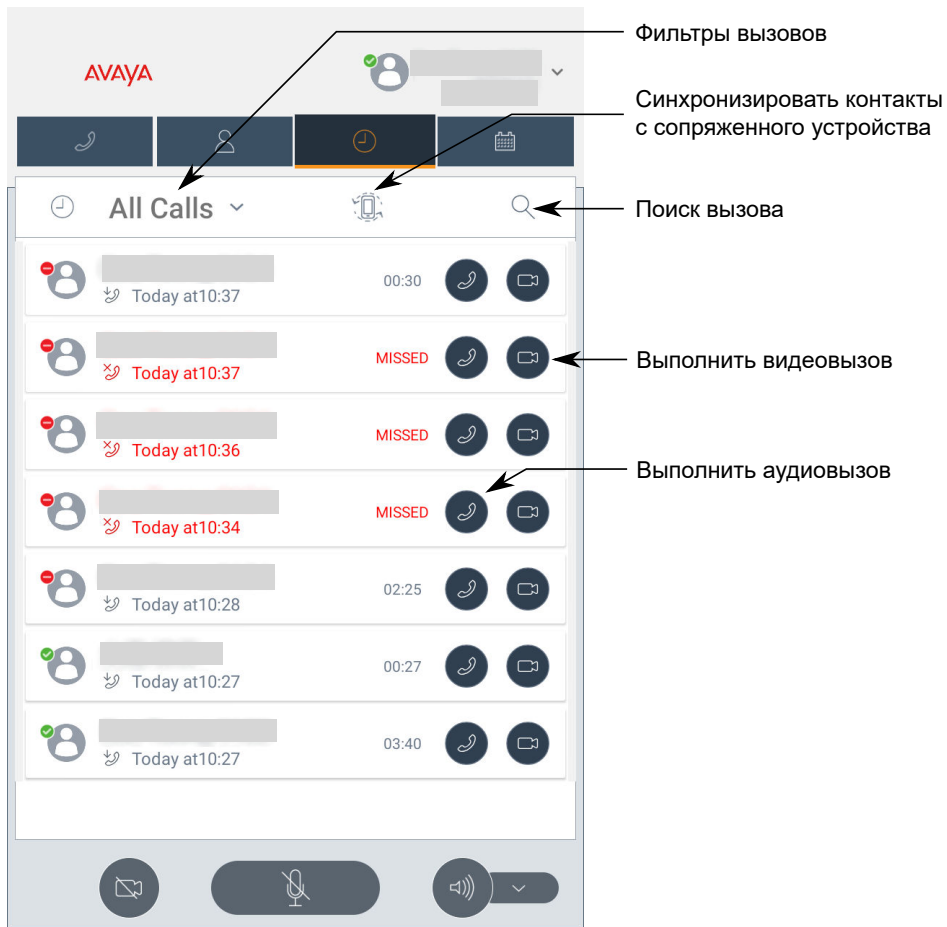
AVAYA

Фильтры вызовов

Синхронизировать контакты с сопряженного устройства

All Calls

Поиск вызова

Today at10:37 00:30

Today at10:37 MISSED

Выполнить видеовызов

Today at10:36 MISSED

Выполнить аудиовызов

Today at10:34 MISSED

Today at10:28 02:25

Today at10:27 00:27

Today at10:27 03:40